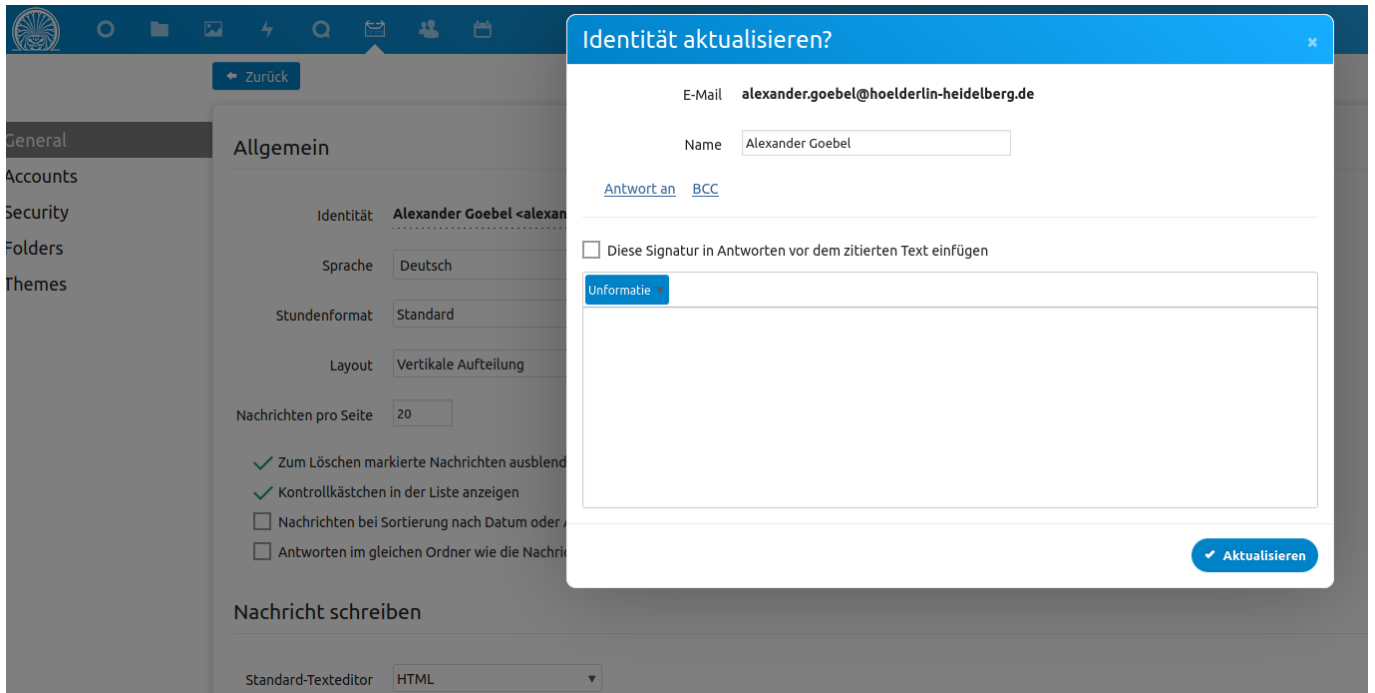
Zurück

General
Accounts
Security
Folders
Themes

Allgemein

Identität Alexander Goebel <alexan

Sprache Deutsch

Stundenformat Standard

Layout Vertikale Aufteilung

Nachrichten pro Seite 20

Zum Löschen markierte Nachrichten ausblend

Kontrollkästchen in der Liste anzeigen

Nachrichten bei Sortierung nach Datum oder

Antworten im gleichen Ordner wie die Nachric

Nachricht schreiben

Standard-Texteditor HTML

Identität aktualisieren?

×

E-Mail alexander.goebel@hoelderlin-heidelberg.de

Name Alexander Goebel

Antwort an BCC

Diese Signatur in Antworten vor dem zitierten Text einfügen

Unformatie

Aktualisieren